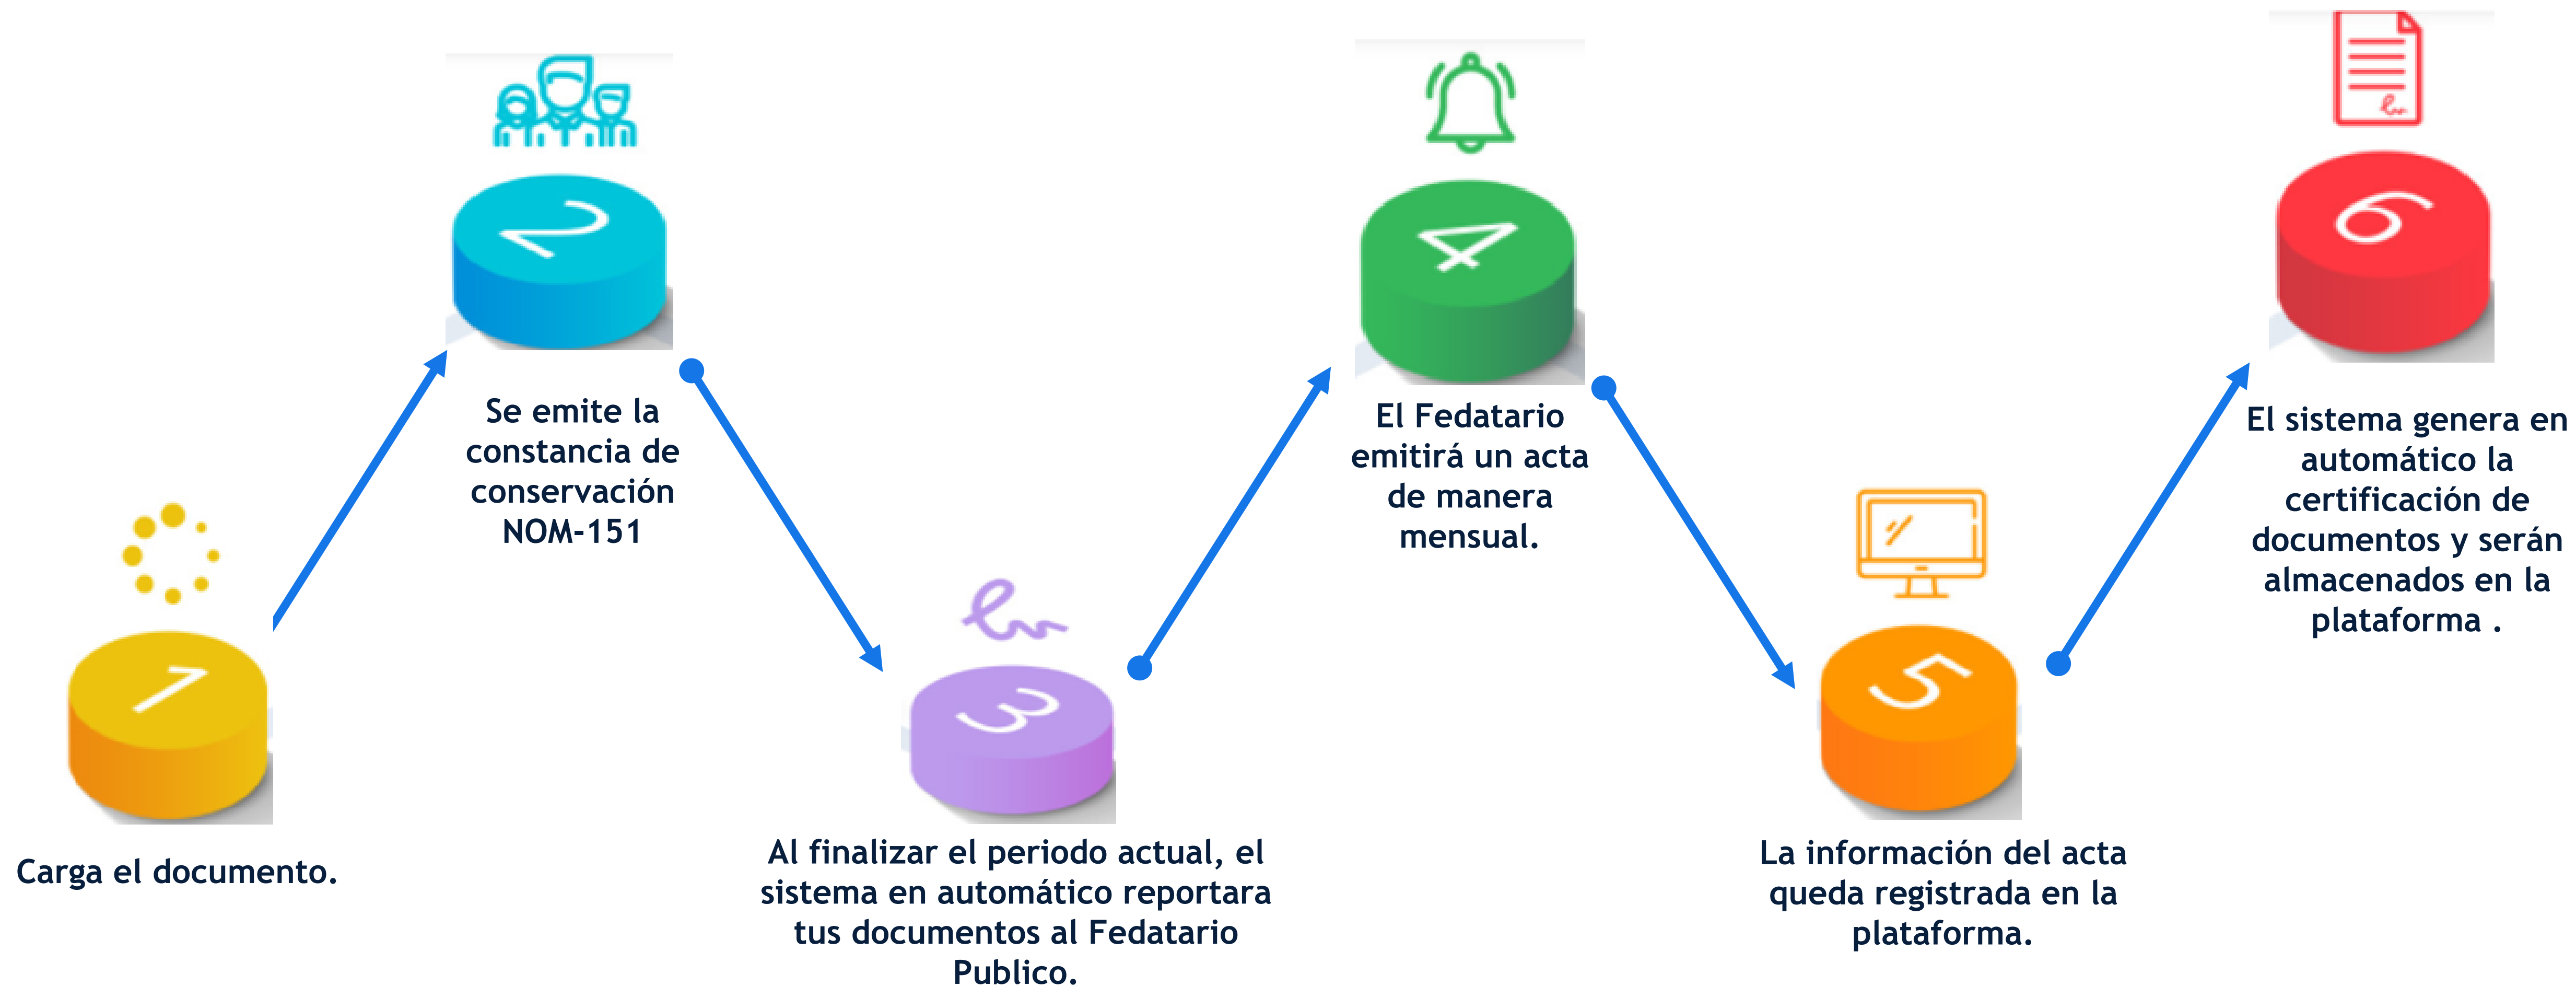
1

Carga el documento.

2

Se emite la constancia de conservación NOM-151

3

Al finalizar el periodo actual, el sistema en automático reportara tus documentos al Fedatario Publico.

4

El Fedatario emitirá un acta de manera mensual.

5

La información del acta queda registrada en la plataforma.

6

El sistema genera en automático la certificación de documentos y serán almacenados en la plataforma .